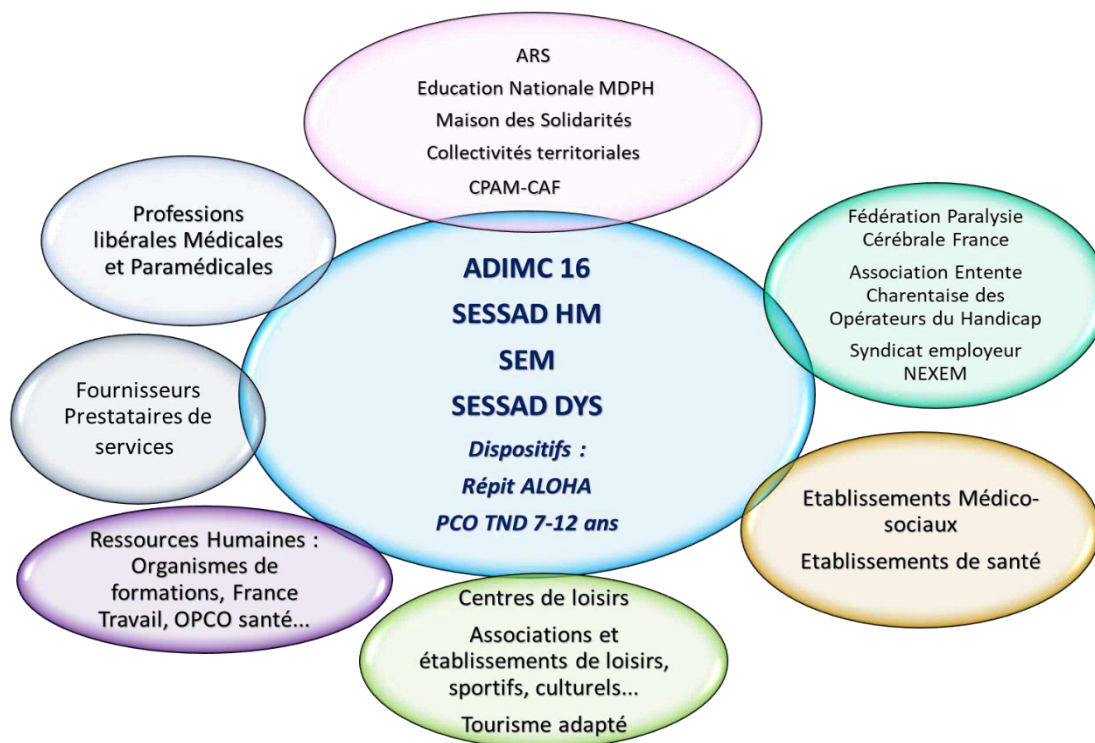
ARS
Education Nationale MDPH
Maison des Solidarités
Collectivités territoriales
CPAM-CAF

Professions libérales Médicales et Paramédicales

ADIMC 16
SESSAD HM
SEM
SESSAD DYS
Dispositifs :
Répit ALOHA
PCO TND 7-12 ans

Fédération Paralysie Cérébrale France
Association Entente Charentaise des Opérateurs du Handicap
Syndicat employeur NEXEM

Fournisseurs Prestataires de services

Etablissements Médico-sociaux
Etablissements de santé

Ressources Humaines : Organismes de formations, France Travail, OPCO santé...

Centres de loisirs
Associations et établissements de loisirs, sportifs, culturels...
Tourisme adapté